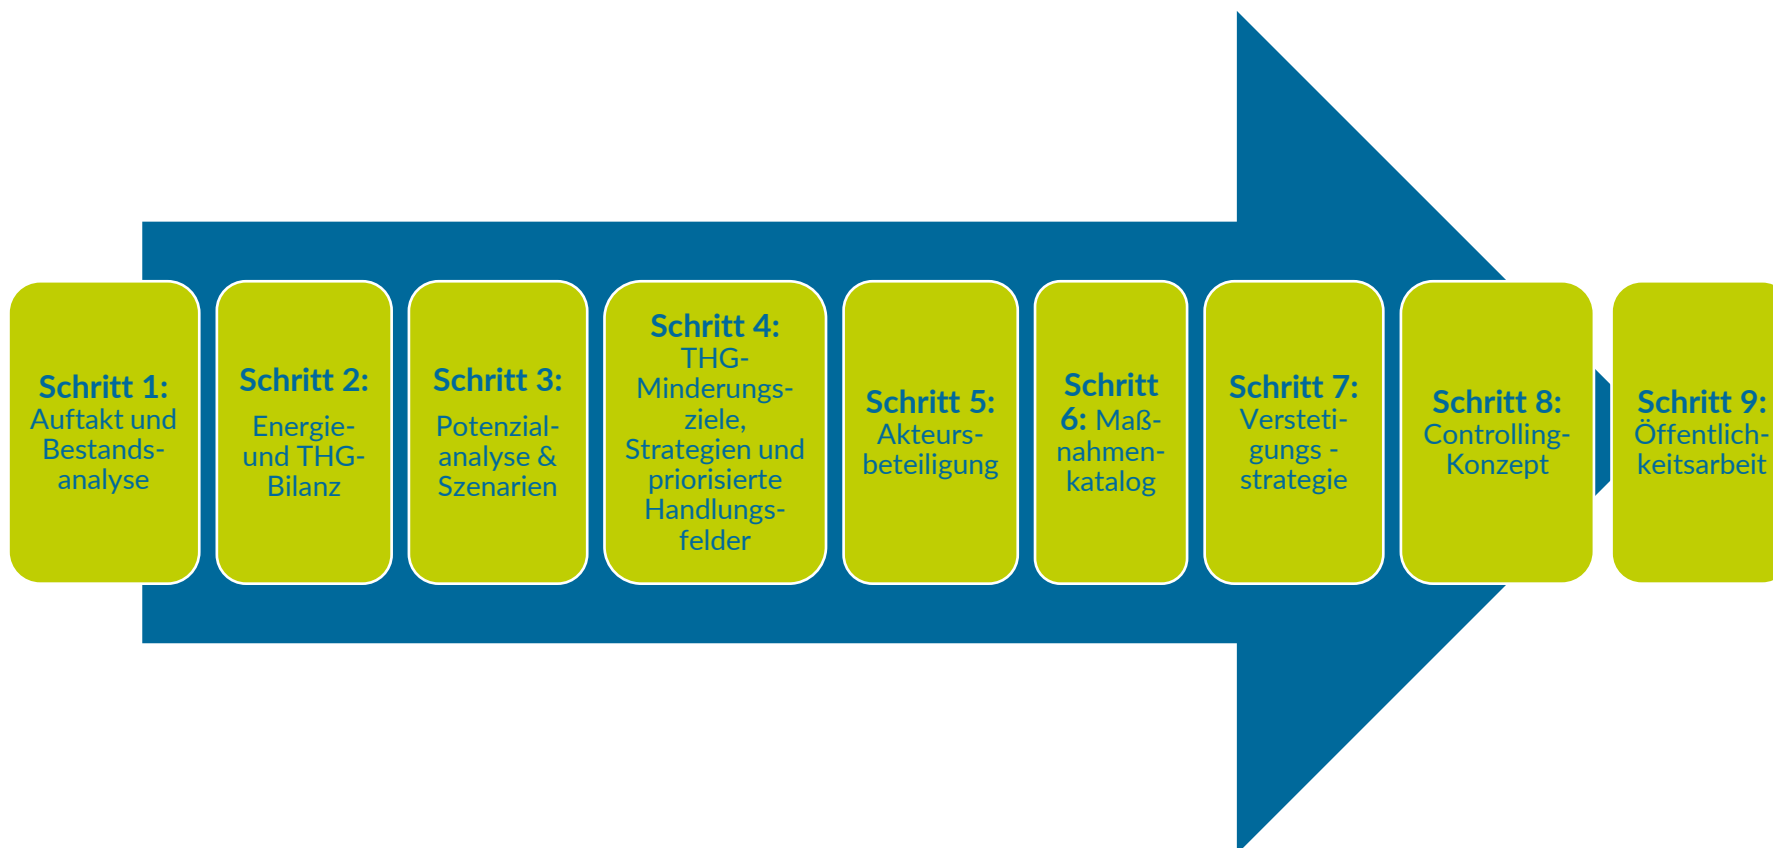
Schritt 1: Auftakt und Bestandsanalyse

Schritt 2: Energie- und THG-Bilanz

Schritt 3: Potenzialanalyse & Szenarien

Schritt 4: THG-Minderungsziele, Strategien und priorisierte Handlungsfelder

Schritt 5: Akteursbeteiligung

Schritt 6: Maßnahmenkatalog

Schritt 7: Verstetigungs - strategie

Schritt 8: Controlling-Konzept

Schritt 9: Öffentlichkeitsarbeit